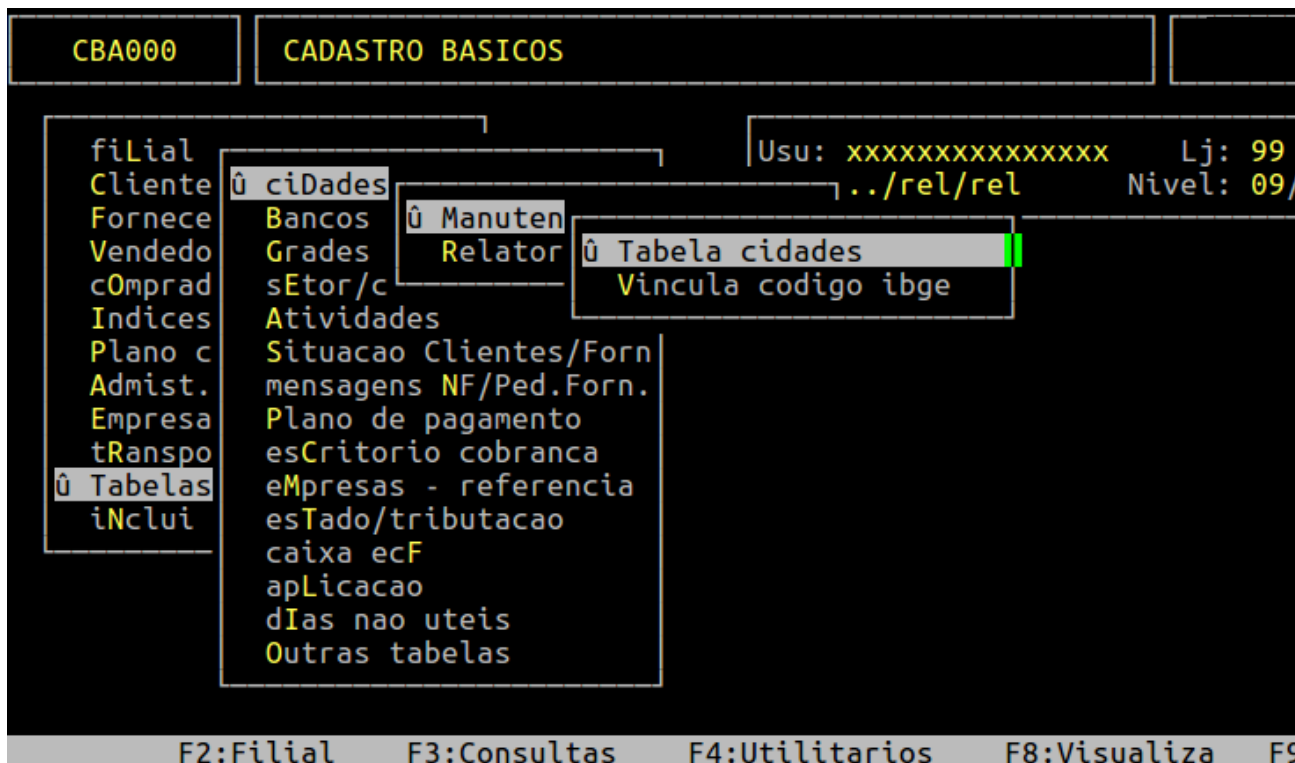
CBA000

CADASTRO BASICOS

fiLial
Cliente
Fornece
Vendedo
cOmprad
Indices
Plano c
Admist.
Empresa
tRanspo
û Tabelas
iNclui

û ciDades
Bancos
Grades
sEtor/c
Atividades
Situacao Clientes/Forn
mensagens NF/Ped.Forn.
Plano de pagamento
esCritorio cobranca
eMpresas - referencia
esTado/tributacao
caixa ecF
apLicacao
dIas nao uteis
Outras tabelas

û Manuten
Relator

û Tabela cidades
Vincula codigo ibge

Usu: xxxxxxxxxxxxxx Lj: 99
../rel/rel Nivel: 09/

F2:Filial F3:Consultas F4:Utilitarios F8:Visualiza F9